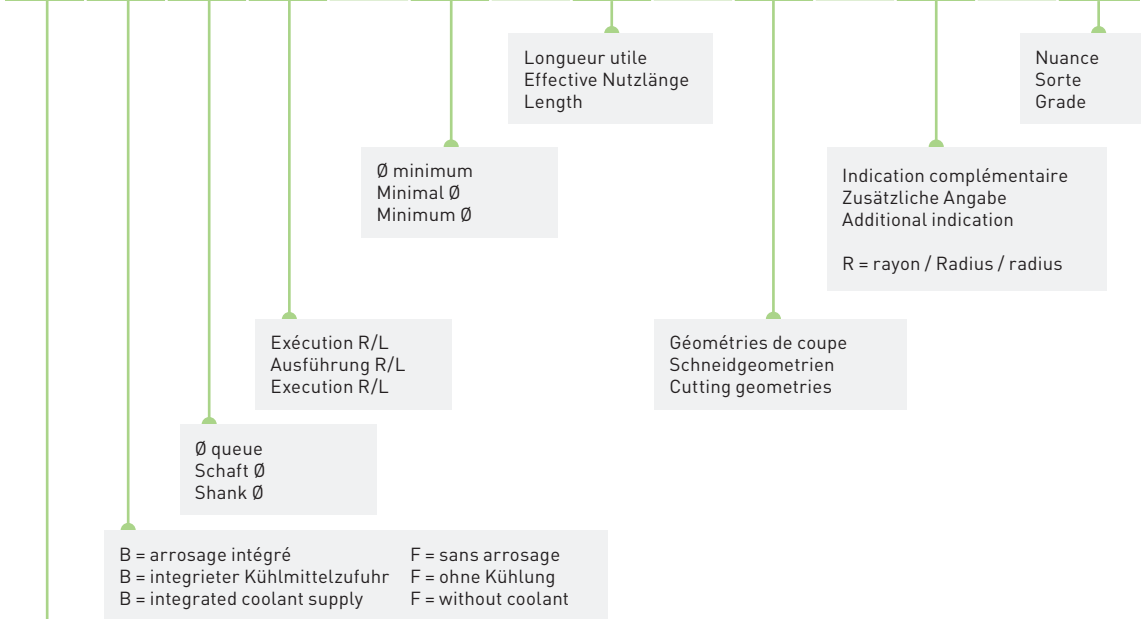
Longueur utile
Effective Nutzlänge
Length

Nuance
Sorte
Grade

Ø minimum
Minimal Ø
Minimum Ø

Indication complémentaire
Zusätzliche Angabe
Additional indication

R = rayon / Radius / radius

Exécution R/L
Ausführung R/L
Execution R/L

Géométries de coupe
Schneidgeometrien
Cutting geometries

Ø queue
Schaft Ø
Shank Ø

B = arrosage intégré
B = integrierter Kühlmittelzufuhr
B = integrated coolant supply

F = sans arrosage
F = ohne Kühlung
F = without coolant